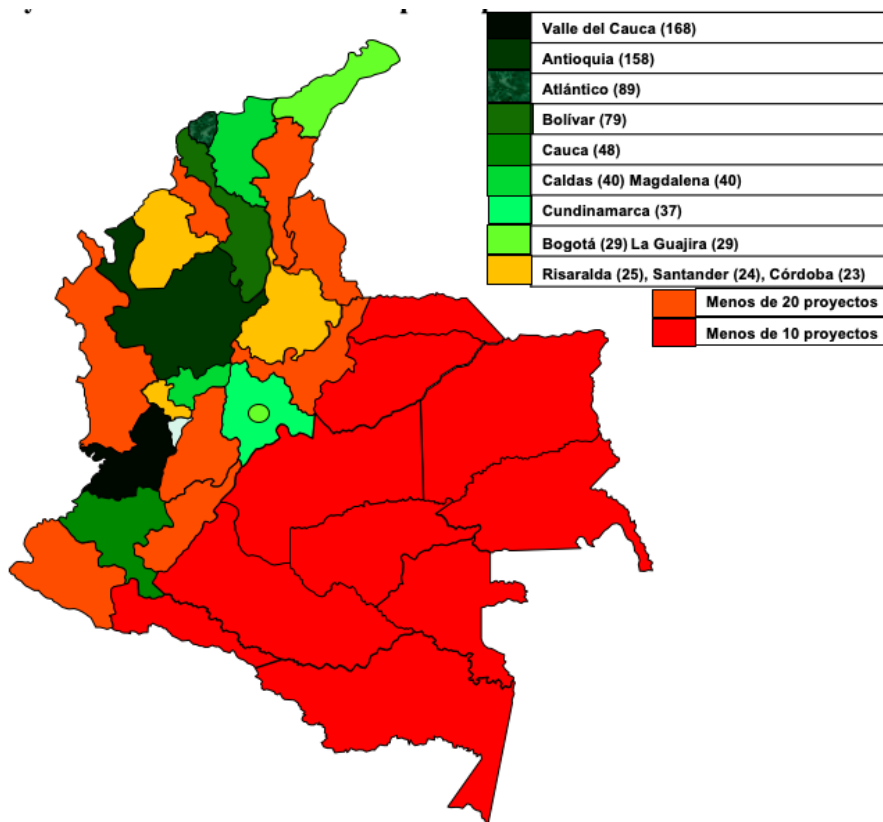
Valle del Cauca (168)
Antioquia (158)
Atlántico (89)
Bolívar (79)
Cauca (48)
Caldas (40) Magdalena (40)
Cundinamarca (37)
Bogotá (29) La Guajira (29)
Risaralda (25), Santander (24), Córdoba (23)
Menos de 20 proyectos
Menos de 10 proyectos